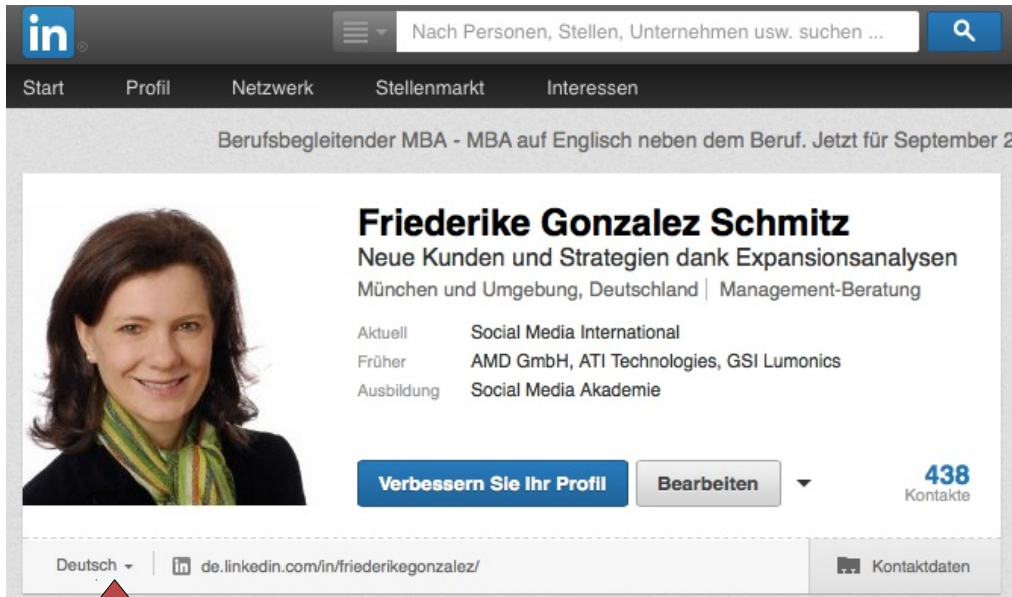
in

Nach Personen, Stellen, Unternehmen usw. suchen ...

Start Profil Netzwerk Stellenmarkt Interessen

Berufsbegleitender MBA - MBA auf Englisch neben dem Beruf. Jetzt für September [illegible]

Friederike Gonzalez Schmitz
Neue Kunden und Strategien dank Expansionsanalysen
München und Umgebung, Deutschland | Management-Beratung

| Aktuell | Social Media International |
|---|---|
| Früher | AMD GmbH, ATI Technologies, GSI Lumonics |
| Ausbildung | Social Media Akademie |

Verbessern Sie Ihr Profil
Bearbeiten
438
Kontakte

Deutsch
in de.linkedin.com/in/friederikegonzalez/
Kontaktdaten